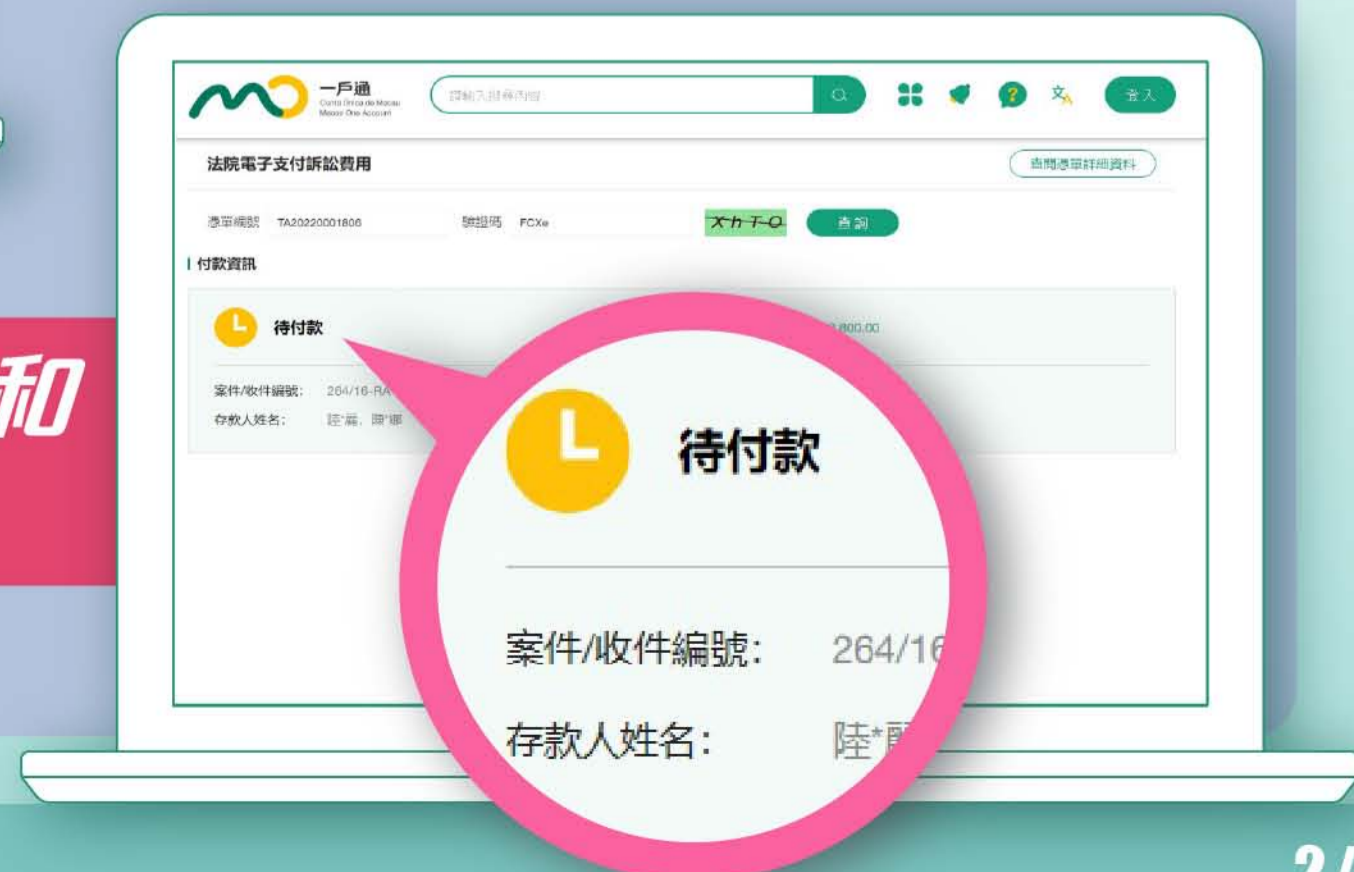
和

一戶通
Conta Única de Macau
Macao One Account

請輸入搜尋內容

登入

法院電子支付訴訟費用

查閱憑單詳細資料

憑單編號 TA20220001806

驗證碼 FCXe

XhTQ

查詢

付款資訊

待付款

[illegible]800.00

案件/收件編號: 264/16-R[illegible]

存款人姓名: 陸*麗、陳*娜

待付款

案件/收件編號: 264/16

存款人姓名: 陸*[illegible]

2 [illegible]